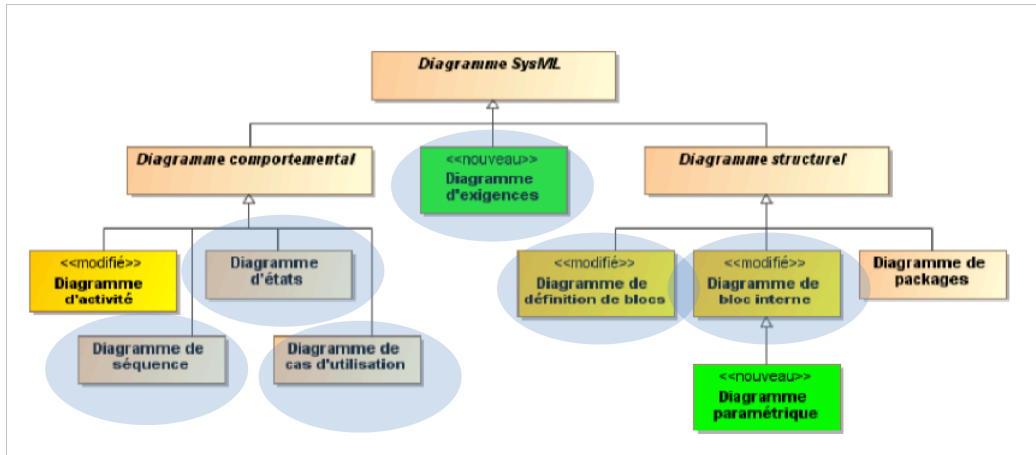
Diagramme SysML

Diagramme comportemental

<<nouveau>>
Diagramme d'exigences

Diagramme structurel

<<modifié>>
Diagramme d'activité

Diagramme d'états

Diagramme de séquence

Diagramme de cas d'utilisation

<<modifié>>
Diagramme de définition de blocs

<<modifié>>
Diagramme de bloc interne

Diagramme de packages

<<nouveau>>
Diagramme paramétrique